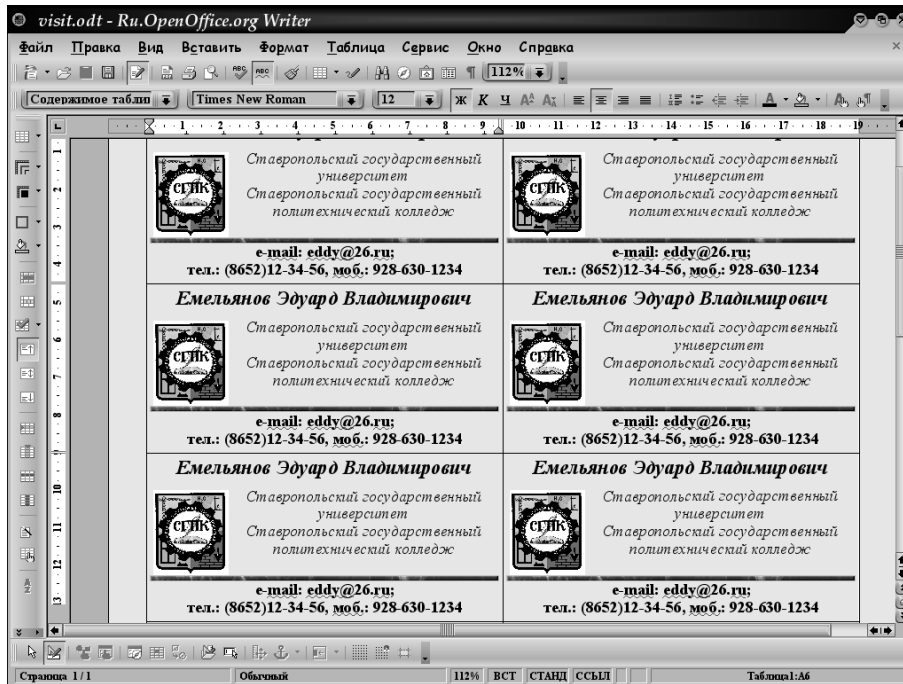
visit.odt - Ru.OpenOffice.org Writer

Файл Правка Вид Вставить Формат Таблица Сервис Окно Справка

112%

Содержимое табли | Times New Roman | 12

Ж К Ч

1 2 3 4 5 6 7 8 9 10 11 12 13 14 15 16 17 18 19

| СГПК Ставропольский государственный университет Ставропольский государственный политехнический колледж e-mail: eddy@26.ru; тел.: (8652)12-34-56, моб.: 928-630-1234 | СГПК Ставропольский государственный университет Ставропольский государственный политехнический колледж e-mail: eddy@26.ru; тел.: (8652)12-34-56, моб.: 928-630-1234 |
|---|---|
| Емельянов Эдуард Владимирович СГПК Ставропольский государственный университет Ставропольский государственный политехнический колледж e-mail: eddy@26.ru; тел.: (8652)12-34-56, моб.: 928-630-1234 | Емельянов Эдуард Владимирович СГПК Ставропольский государственный университет Ставропольский государственный политехнический колледж e-mail: eddy@26.ru; тел.: (8652)12-34-56, моб.: 928-630-1234 |
| Емельянов Эдуард Владимирович СГПК Ставропольский государственный университет Ставропольский государственный политехнический колледж e-mail: eddy@26.ru; тел.: (8652)12-34-56, моб.: 928-630-1234 | Емельянов Эдуард Владимирович СГПК Ставропольский государственный университет Ставропольский государственный политехнический колледж e-mail: eddy@26.ru; тел.: (8652)12-34-56, моб.: 928-630-1234 |

Страница 1 / 1 | Обычный | 112% | ВСТ | СТАНД | ССЫЛ | Таблица1:A6